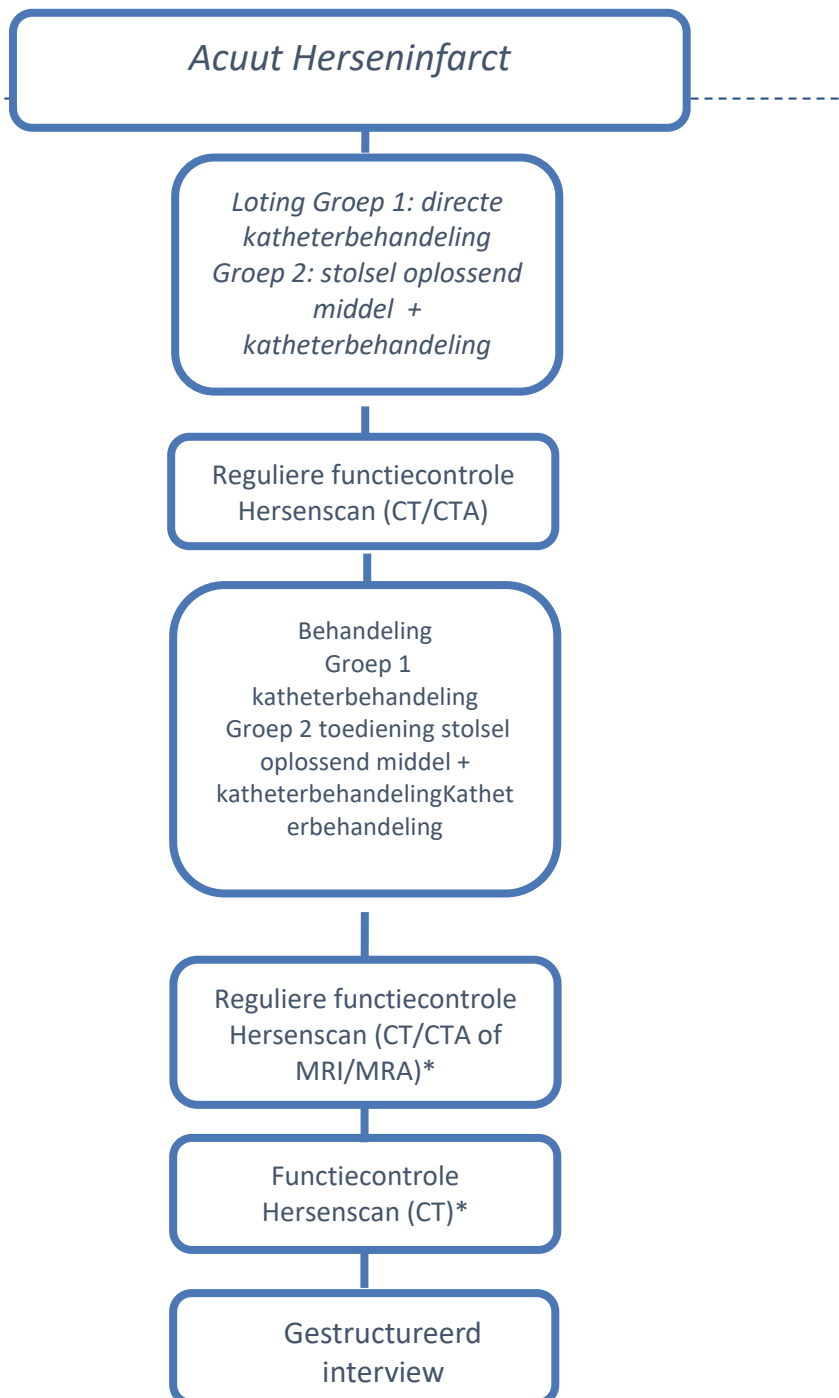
Acuut Herseninfarct

Loting Groep 1: directe katheterbehandeling Groep 2: stolsel oplossend middel + katheterbehandeling

Reguliere functiecontrole Hersenscan (CT/CTA)

Behandeling Groep 1 katheterbehandeling Groep 2 toediening stolsel oplossend middel + katheterbehandelingKatheterbehandeling

Reguliere functiecontrole Hersenscan (CT/CTA of MRI/MRA)*

Functiecontrole Hersenscan (CT)*

Gestructureerd interview